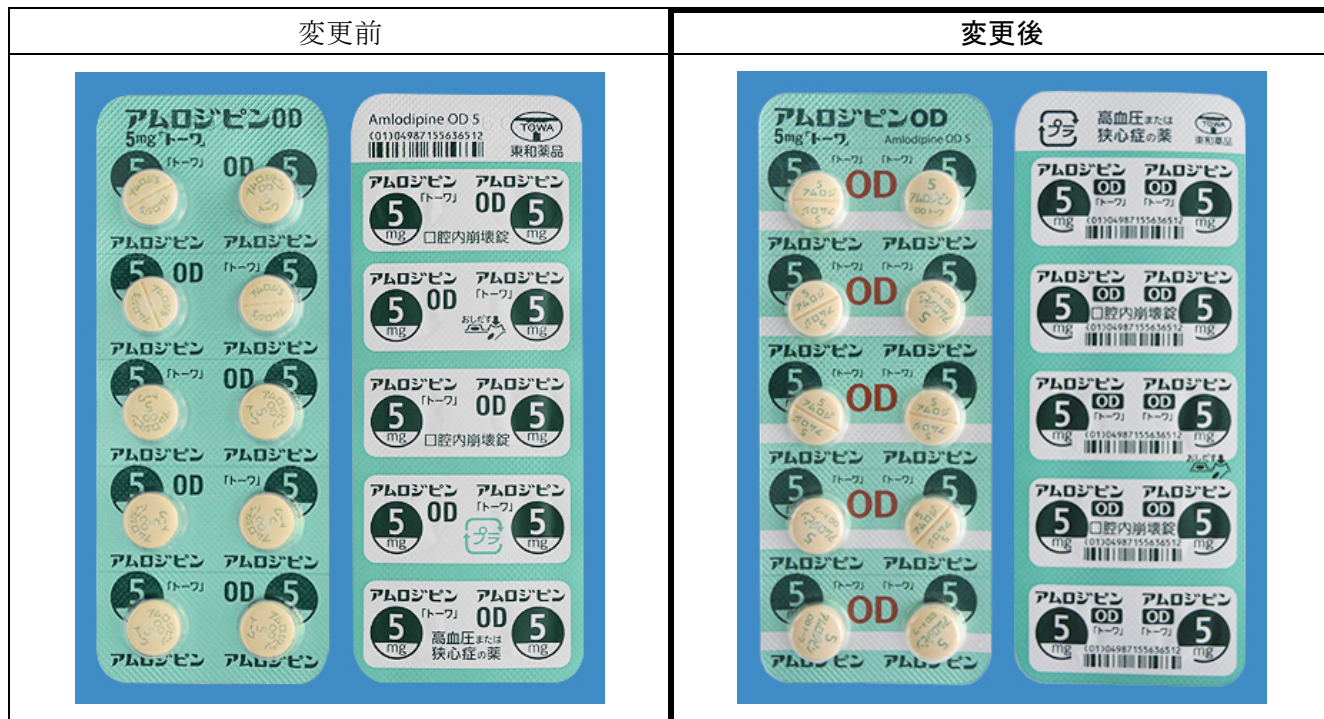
| 変更前 | 変更後 |
|---|---|
| アムロジピンOD 5mg「トーワ」 5 「トーワ」 OD 5 アムロジピン アムロジピン 5 OD 「トーワ」 5 アムロジピン アムロジピン 5 「トーワ」 OD 5 アムロジピン アムロジピン 5 OD 「トーワ」 5 アムロジピン アムロジピン 5 「トーワ」 OD 5 アムロジピン アムロジピン Amlodipine OD 5 (01)04987155636512 TOWA 東和薬品 アムロジピン 「トーワ」 5 mg アムロジピン OD 5 mg 口腔内崩壊錠 アムロジピン 5 mg OD アムロジピン 「トーワ」 5 mg おしだす アムロジピン 「トーワ」 5 mg アムロジピン OD 5 mg 口腔内崩壊錠 アムロジピン 5 mg OD アムロジピン 「トーワ」 5 mg プラ アムロジピン 「トーワ」 5 mg アムロジピン OD 5 mg 高血圧または狭心症の薬 | アムロジピンOD 5mg「トーワ」 Amlodipine OD 5 5 「トーワ」 OD 「トーワ」 5 アムロジピン アムロジピン 5 「トーワ」 OD 「トーワ」 5 アムロジピン アムロジピン 5 「トーワ」 OD 「トーワ」 5 アムロジピン アムロジピン 5 「トーワ」 OD 「トーワ」 5 アムロジピン アムロジピン 5 「トーワ」 OD 「トーワ」 5 アムロジピン アムロジピン プラ 高血圧または狭心症の薬 TOWA 東和薬品 アムロジピン OD 「トーワ」 5 mg アムロジピン OD 「トーワ」 5 mg (01)04987155636512 アムロジピン OD 5 mg アムロジピン OD 5 mg 口腔内崩壊錠 (01)04987155636512 アムロジピン OD 「トーワ」 5 mg アムロジピン OD 「トーワ」 5 mg (01)04987155636512 おしだす アムロジピン OD 5 mg アムロジピン OD 5 mg 口腔内崩壊錠 (01)04987155636512 アムロジピン OD 「トーワ」 5 mg アムロジピン OD 「トーワ」 5 mg (01)04987155636512 |